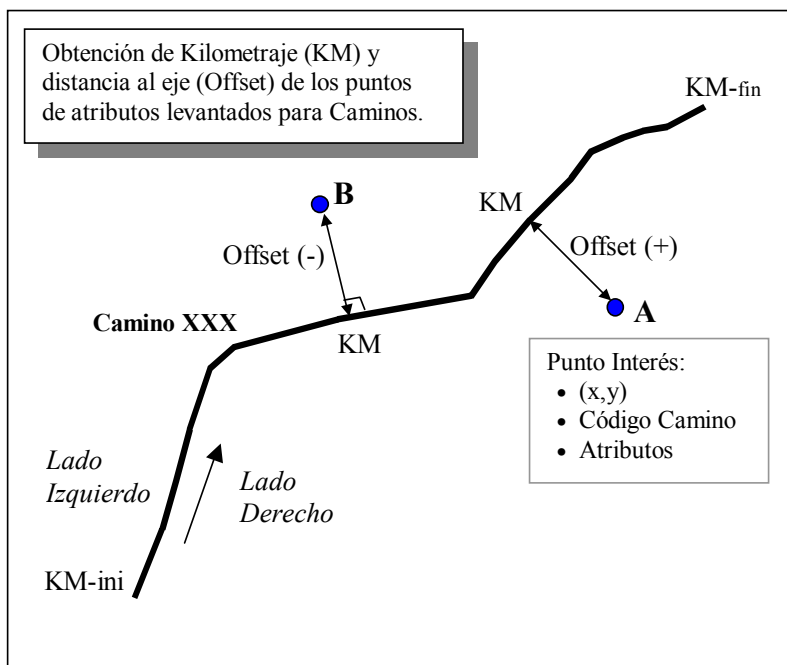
Obtención de Kilometraje (KM) y distancia al eje (Offset) de los puntos de atributos levantados para Caminos.

KM-fin

B

KM

Offset (-)

Offset (+)

A

Camino XXX

KM

Punto Interés:
- (x,y)
- Código Camino
- Atributos

Lado Izquierdo

Lado Derecho

KM-ini